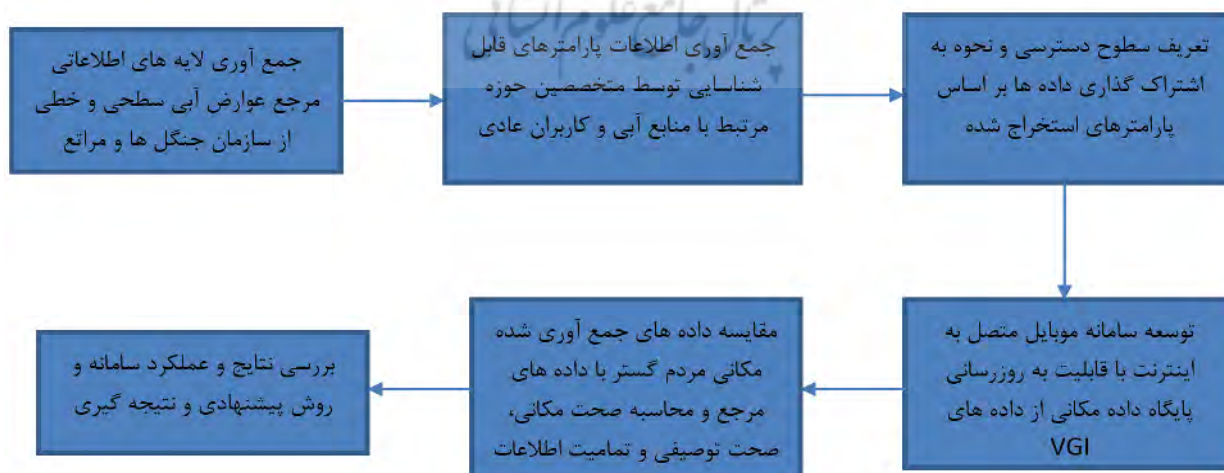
جمع آوری لایه های اطلاعاتی مرجع عوارض آبی سطحی و خطی از سازمان جنگل ها و مراتع

جمع آوری اطلاعات پارامترهای قابل شناسایی توسط متخصصین حوزه مرتبط با منابع آبی و کاربران عادی

تعریف سطوح دسترسی و نحوه به اشتراک گذاری داده ها بر اساس پارامترهای استخراج شده

توسعه سامانه موبایل متصل به اینترنت با قابلیت به روزرسانی پایگاه داده مکانی از داده های VGI

مقایسه داده های جمع آوری شده مکانی مردم گستر با داده های مرجع و محاسبه صحت مکانی، صحت توصیفی و تمامیت اطلاعات

بررسی نتایج و عملکرد سامانه و روش پیشنهادی و نتیجه گیری